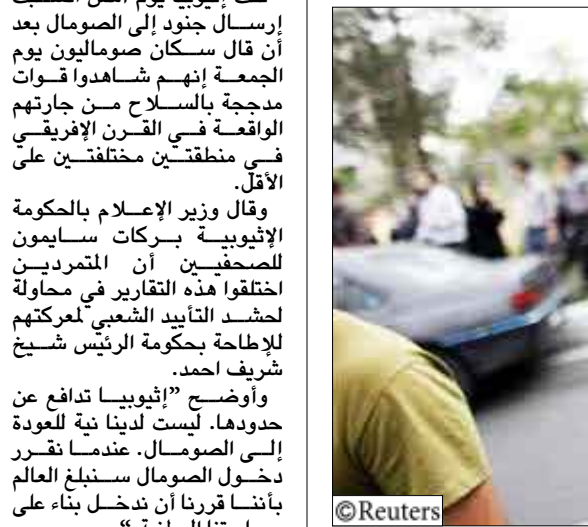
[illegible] إثيوبيا يوم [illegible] إرسال جنود إلى الصومال بعد أن قال سكان صوماليون يوم الجمعة إنهم شاهدوا قوات مدججة بالسلاح من جارتهم الواقعة في القرن الإفريقي في منطقتين مختلفتين على الأقل.

وقال وزير الإعلام بالحكومة الإثيوبية بركات سايمون للصحفيين أن المتمردين اختلقوا هذه التقارير في محاولة لحشد التأييد الشعبي لمعركتهم للإطاحة بحكومة الرئيس شيخ شريف احمد.

وأوضح "إثيوبيا تدافع عن حدودها. ليست لدينا نية للعودة إلى الصومال. عندما نقرر دخول الصومال سنبلغ العالم بأننا قررنا أن ندخل بناء على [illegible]

©Reuters